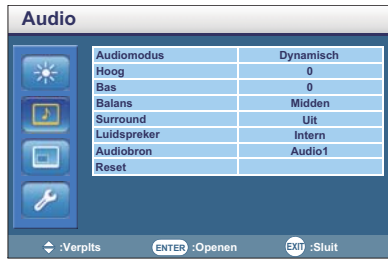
Audio

| | |
|---|---|
| Audiomodus | Dynamisch |
| Hoog | 0 |
| Bas | 0 |
| Balans | Midden |
| Surround | Uit |
| Luidspreker | Intern |
| Audiobron | Audio1 |
| Reset | |

:Verplts ENTER :Openen EXIT :Sluit